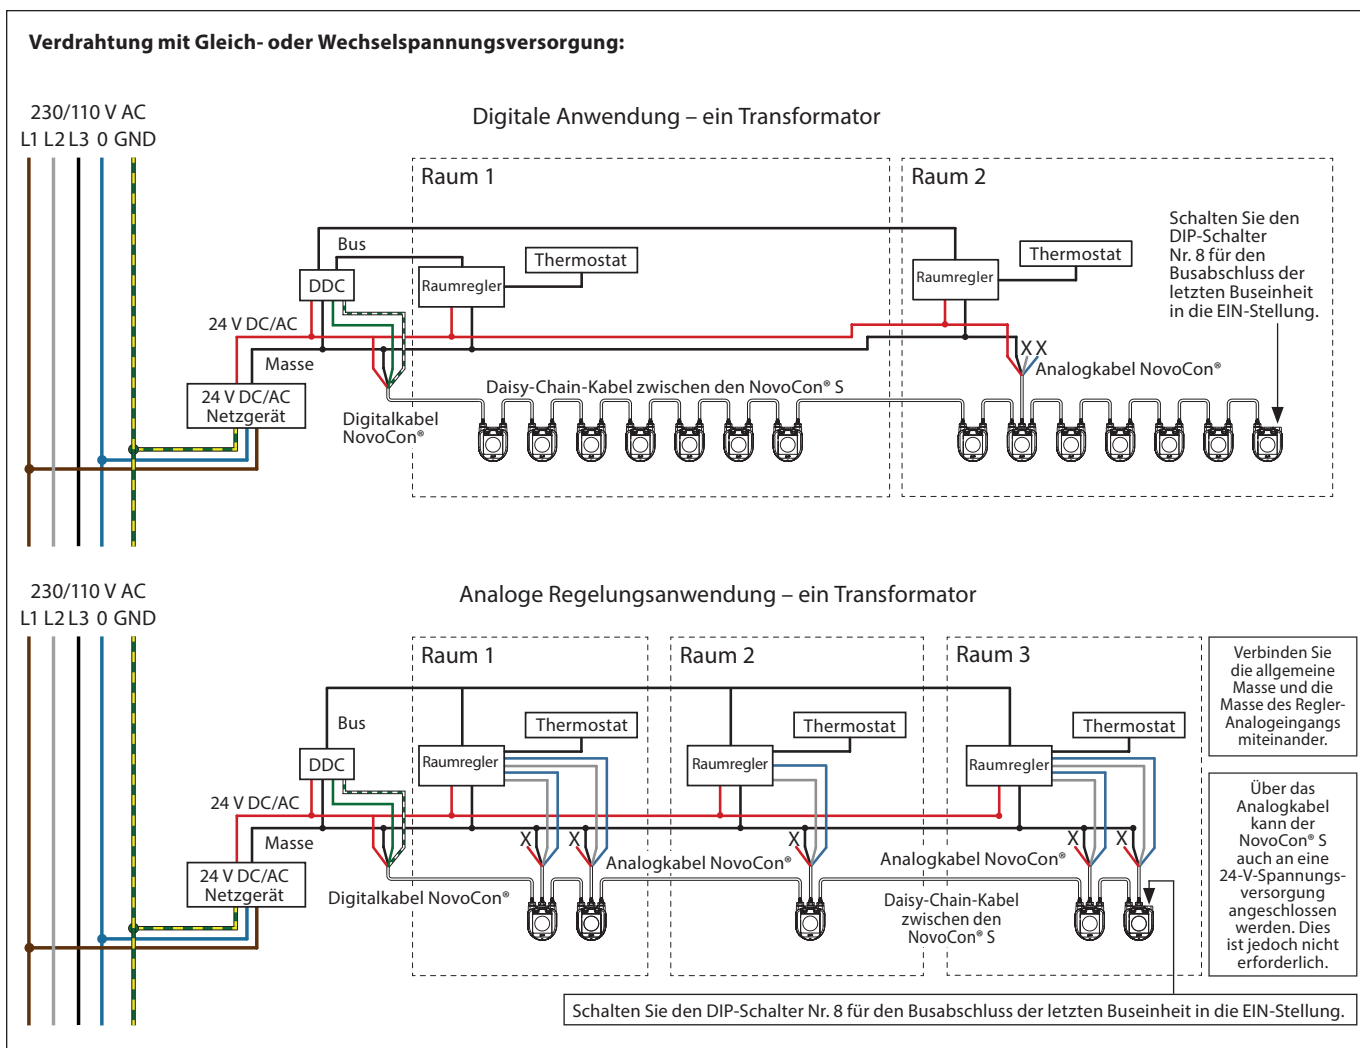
**Verdrahtung mit Gleich- oder Wechselspannungsversorgung:**

230/110 V AC
L1 L2 L3 0 GND

Digitale Anwendung – ein Transformator

Raum 1

Raum 2

Bus

DDC

Thermostat

Raumregler

Thermostat

Raumregler

Schalten Sie den DIP-Schalter Nr. 8 für den Busabschluss der letzten Buseinheit in die EIN-Stellung.

24 V DC/AC

Masse

X X

Analogkabel NovoCon®

Daisy-Chain-Kabel zwischen den NovoCon® S

24 V DC/AC Netzgerät

Digitalkabel NovoCon®

230/110 V AC
L1 L2 L3 0 GND

Analoge Regelungsanwendung – ein Transformator

Raum 1

Raum 2

Raum 3

Verbinden Sie die allgemeine Masse und die Masse des Regler-Analogeingangs miteinander.

Bus

Thermostat

Thermostat

Thermostat

DDC

Raumregler

Raumregler

Raumregler

24 V DC/AC

Über das Analogkabel kann der NovoCon® S auch an eine 24-V-Spannungsversorgung angeschlossen werden. Dies ist jedoch nicht erforderlich.

Masse

X X

X

X X

Analogkabel NovoCon®

Analogkabel NovoCon®

24 V DC/AC Netzgerät

Digitalkabel NovoCon®

Daisy-Chain-Kabel zwischen den NovoCon® S

Schalten Sie den DIP-Schalter Nr. 8 für den Busabschluss der letzten Buseinheit in die EIN-Stellung.